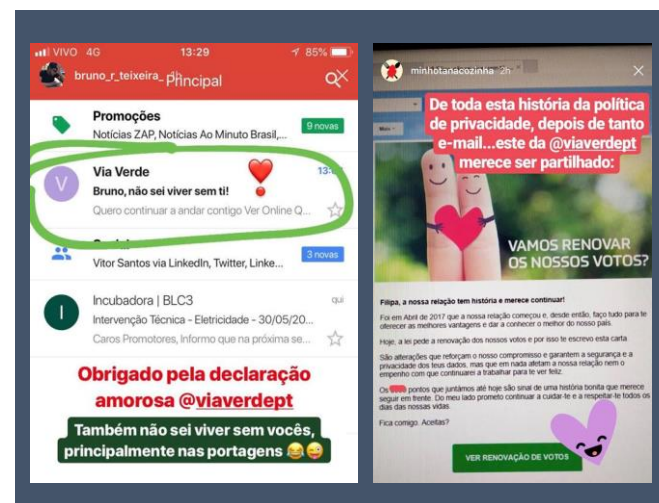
VIVO 4G 13:29 85%

bruno_r_teixeira_ Principal

Promoções
Notícias ZAP, Notícias Ao Minuto Brasil, ...
9 novas

Via Verde
13:
Bruno, não sei viver sem ti!
Quero continuar a andar contigo Ver Online Q...

Vítor Santos via LinkedIn, Twitter, Linke...
3 novas

I
Incubadora | BLC3
qui
Intervenção Técnica - Eletricidade - 30/05/20...
Caros Promotores, Informo que na próxima se...

Obrigado pela declaração amorosa @viaverdept

Também não sei viver sem vocês, principalmente nas portagens 😂😝

minhotanacozinha 2h

De toda esta história da política de privacidade, depois de tanto e-mail...este da @viaverdept merece ser partilhado:

VAMOS RENOVAR OS NOSSOS VOTOS?

Filipa, a nossa relação tem história e merece continuar!

Foi em Abril de 2017 que a nossa relação começou e, desde então, faço tudo para te oferecer as melhores vantagens e dar a conhecer o melhor do nosso país.

Hoje, a lei pede a renovação dos nossos votos e por isso te escrevo esta carta.

São alterações que reforçam o nosso compromisso e garantem a segurança e a privacidade dos teus dados, mas que em nada afetam a nossa relação nem o empenho com que continuarei a trabalhar para te ver feliz.

Os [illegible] pontos que juntámos até hoje são sinal de uma história bonita que merece seguir em frente. Do meu lado prometo continuar a cuidar-te e a respeitar-te todos os dias das nossas vidas.

Fica comigo. Aceitas?

VER RENOVAÇÃO DE VOTOS